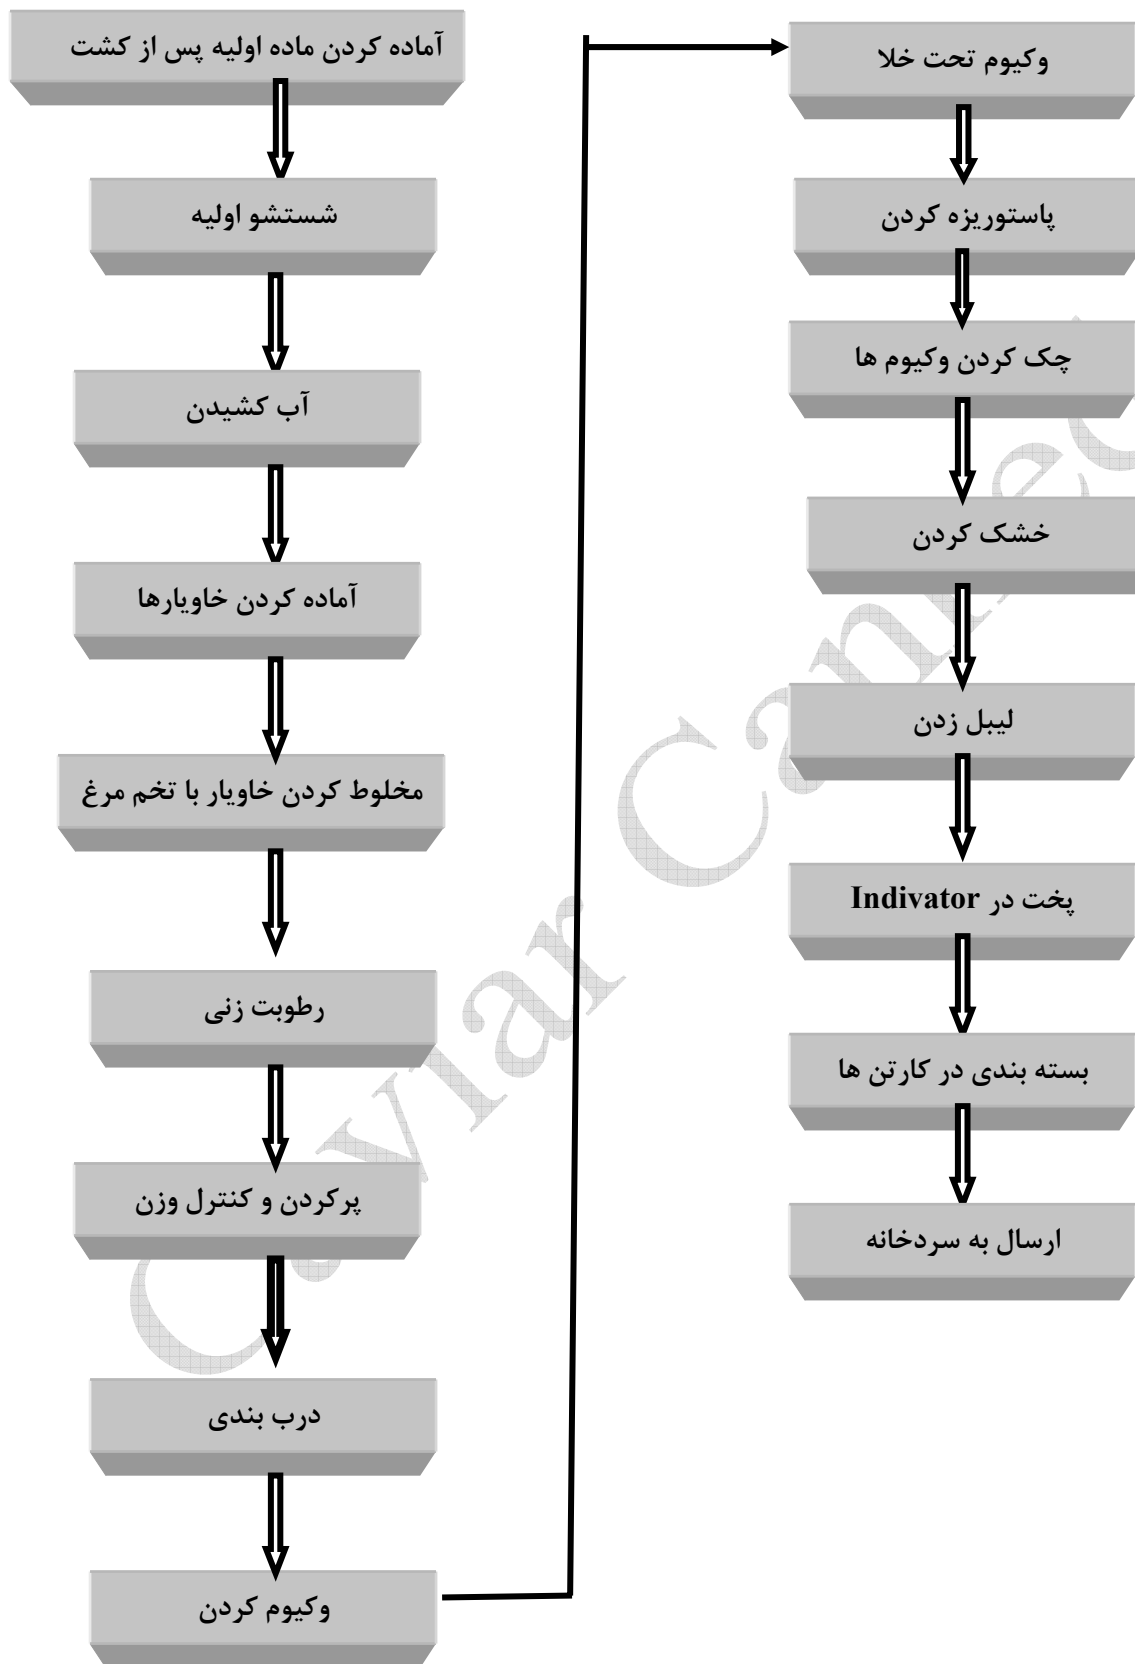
آماده کردن ماده اولیه پس از کشت

شستشو اولیه

آب کشیدن

آماده کردن خاویارها

مخلوط کردن خاویار با تخم مرغ

رطوبت زنی

پرکردن و کنترل وزن

درب بندی

وکیوم کردن

وکیوم تحت خلا

پاستوریزه کردن

چک کردن وکیوم ها

خشک کردن

لیبل زدن

پخت در Indivator

بسته بندی در کارتن ها

ارسال به سردخانه

Caviar Canned